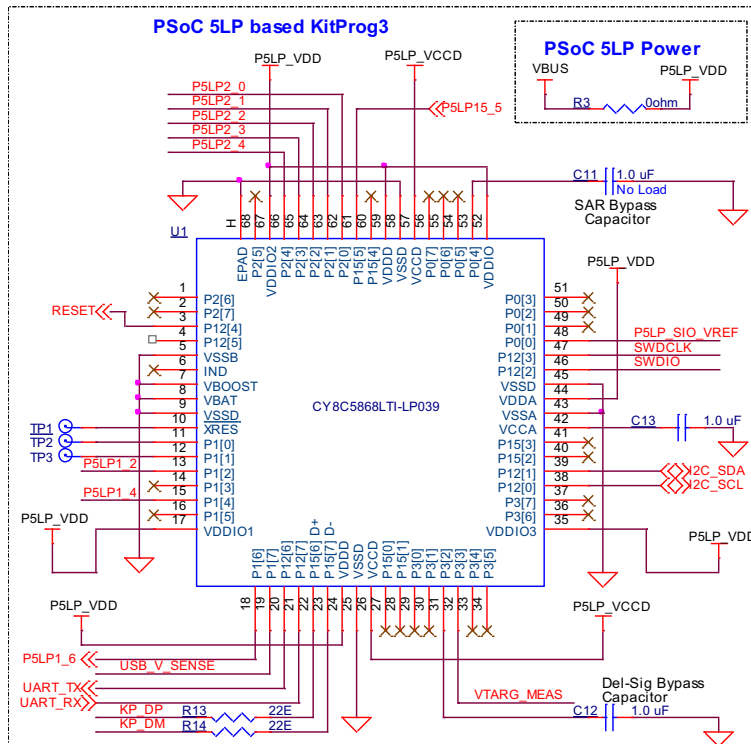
PSoC 5LP based KitProg3

P5LP_VDD
P5LP_VCCD
P5LP2_0
P5LP2_1
P5LP2_2
P5LP2_3
P5LP2_4
P5LP15_5

PSoC 5LP Power
VBUS
P5LP_VDD
R3
0ohm

C11
1.0 uF
No Load
SAR Bypass Capacitor

U1
H
68 67 66 65 64 63 62 61 60 59 58 57 56 55 54 53 52
EPAD
P2[5]
VDDIO2
P2[4]
P2[3]
P2[2]
P2[1]
P2[0]
P15[5]
P15[4]
VDDD
VSSD
VCCD
P0[7]
P0[6]
P0[5]
P0[4]
VDDIO

RESET
1
2 P2[6]
3 P2[7]
4 P12[4]
5 P12[5]
6 VSSB
7 IND
8 VBOOST
9 VBAT
10 VSSD
11 XRES
12 P1[0]
13 P1[1]
14 P1[2]
15 P1[3]
16 P1[4]
17 P1[5]
VDDIO1
TP1
TP2
TP3
P5LP1_2
P5LP1_4
P5LP_VDD

CY8C5868LTI-LP039

P5LP_VDD
51 P0[3]
50 P0[2]
49 P0[1]
48 P0[0]
47 P12[3]
46 P12[2]
45 VSSD
44 VDDA
43 VSSA
42 VCCA
41 P15[3]
40 P15[2]
39 P12[1]
38 P12[0]
37 P3[7]
36 P3[6]
35 VDDIO3
P5LP_SIO_VREF
SWDCLK
SWDIO
C13
1.0 uF
I2C_SDA
I2C_SCL
P5LP_VDD

P1[6]
P1[7]
P12[6]
P12[7]
P15[6]
P15[7]
VDDD
VSSD
VCCD
P15[0]
P15[1]
P3[0]
P3[1]
P3[2]
P3[3]
P3[4]
P3[5]
D+
D-
18 19 20 21 22 23 24 25 26 27 28 29 30 31 32 33 34

P5LP_VDD
P5LP_VCCD
P5LP1_6
USB_V_SENSE
UART_TX
UART_RX
KP_DP
KP_DM
R13
R14
22E
22E
VTARG_MEAS
Del-Sig Bypass Capacitor
C12
1.0 uF